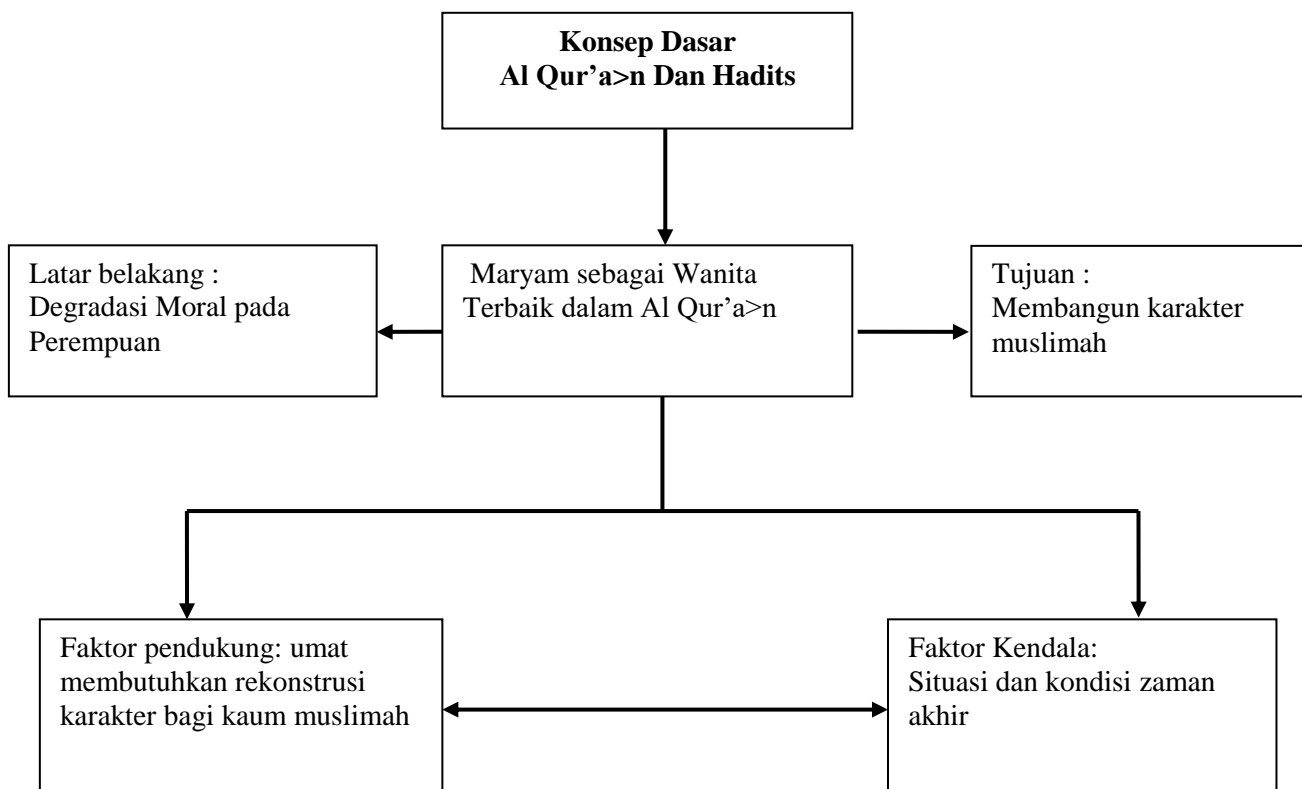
Konsep Dasar
Al Qur’a>n Dan Hadits

Latar belakang :
Degradasi Moral pada Perempuan

Maryam sebagai Wanita Terbaik dalam Al Qur’a>n

Tujuan :
Membangun karakter muslimah

Faktor pendukung: umat membutuhkan rekonstrusi karakter bagi kaum muslimah

Faktor Kendala:
Situasi dan kondisi zaman akhir